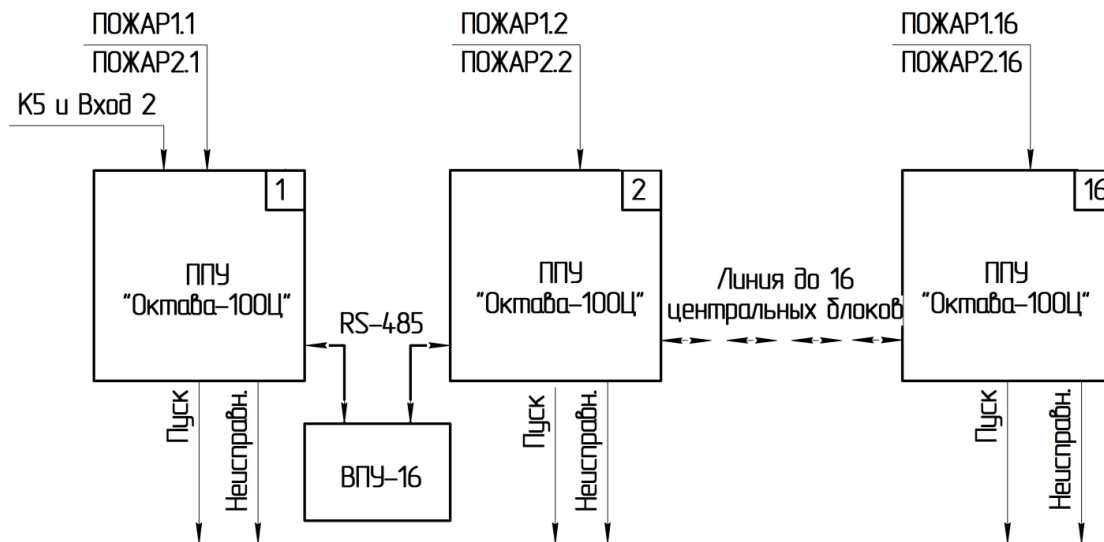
ПОЖАР1.1
ПОЖАР2.1
К5 и Вход 2
1
ППУ
"Октава-100Ц"
Пуск
Неисправн.
RS-485
ВПУ-16
ПОЖАР1.2
ПОЖАР2.2
2
ППУ
"Октава-100Ц"
Пуск
Неисправн.
Линия до 16 центральных блоков
ПОЖАР1.16
ПОЖАР2.16
16
ППУ
"Октава-100Ц"
Пуск
Неисправн.